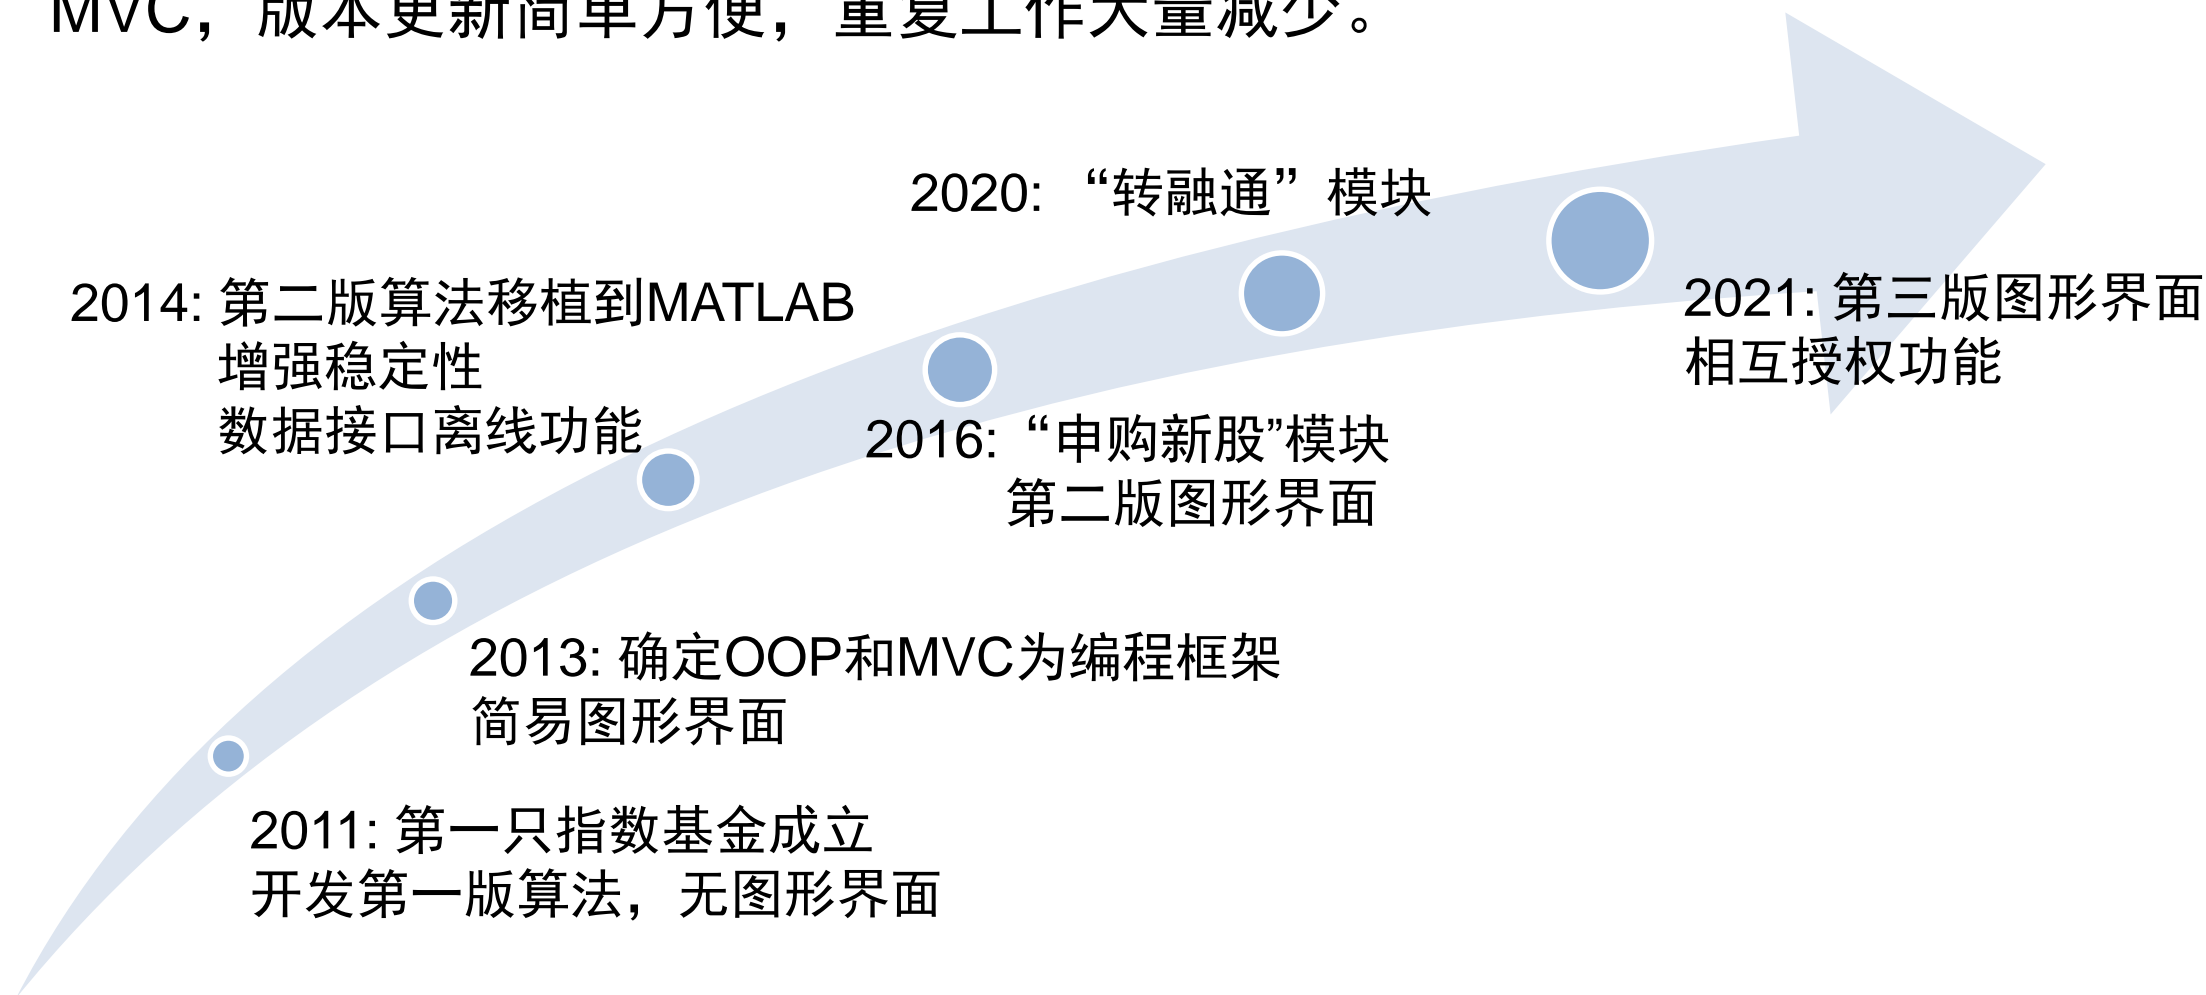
MVC，版本更新简单方便，重复工作大量减少。

2020: “转融通”模块

2014: 第二版算法移植到MATLAB
增强稳定性
数据接口离线功能

2021: 第三版图形界面
相互授权功能

2016: “申购新股”模块
第二版图形界面

2013: 确定OOP和MVC为编程框架
简易图形界面

2011: 第一只指数基金成立
开发第一版算法，无图形界面